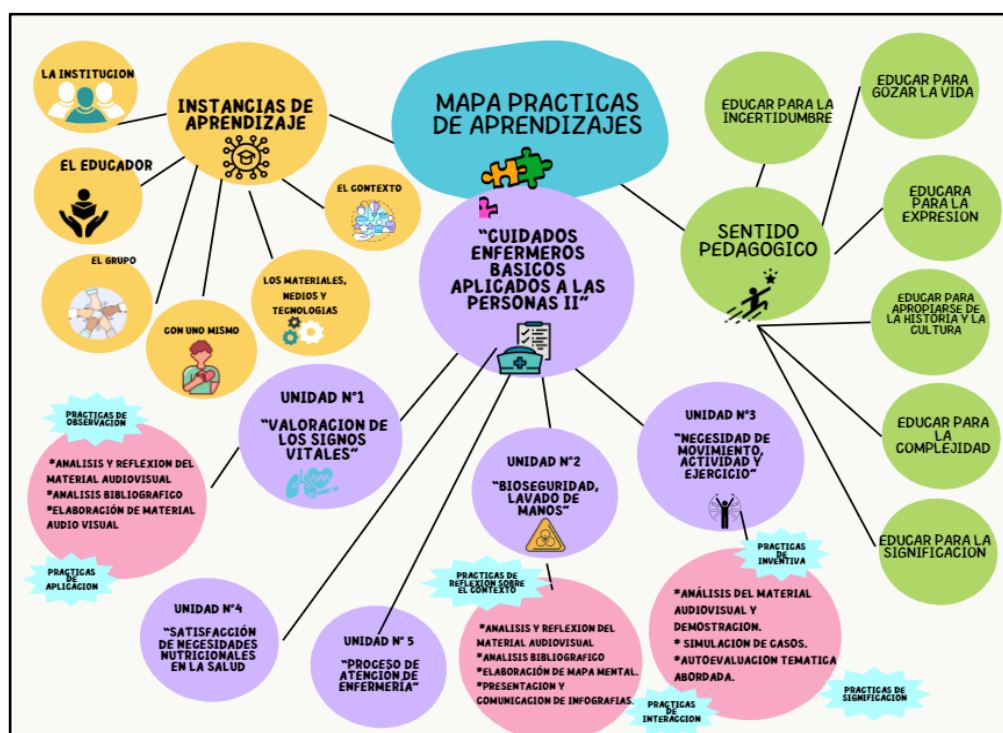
MAPA PRACTICAS DE APRENDIZAJES

INSTANCIAS DE APRENDIZAJE

LA INSTITUCION

EL EDUCADOR

EL GRUPO

CON UNO MISMO

LOS MATERIALES, MEDIOS Y TECNOLOGIAS

EL CONTEXTO

"CUIDADOS ENFERMEROS BASICOS APLICADOS A LAS PERSONAS II"

SENTIDO PEDAGOGICO

EDUCAR PARA LA INCERTIDUMBRE

EDUCAR PARA GOZAR LA VIDA

EDUCARA PARA LA EXPRESION

EDUCAR PARA APROPIARSE DE LA HISTORIA Y LA CULTURA

EDUCAR PARA LA COMPLEJIDAD

EDUCAR PARA LA SIGNIFICACION

UNIDAD N°1
"VALORACION DE LOS SIGNOS VITALES"

PRACTICAS DE OBSERVACION

*ANALISIS Y REFLEXION DEL MATERIAL AUDIOVISUAL
*ANALISIS BIBLIOGRAFICO
*ELABORACIÓN DE MATERIAL AUDIO VISUAL

PRACTICAS DE APLICACION

UNIDAD N°2
"BIOSEGURIDAD, LAVADO DE MANOS"

UNIDAD N°3
"NECESIDAD DE MOVIMIENTO, ACTIVIDAD Y EJERCICIO"

PRACTICAS DE INVENTIVA

UNIDAD N°4
"SATISFACCIÓN DE NECESIDADES NUTRICIONALES EN LA SALUD

UNIDAD N° 5
"PROCESO DE ATENCIÓN DE ENFERMERIA"

PRACTICAS DE REFLEXION SOBRE EL CONTEXTO

*ANALISIS Y REFLEXION DEL MATERIAL AUDIOVISUAL
*ANALISIS BIBLIOGRAFICO
*ELABORACIÓN DE MAPA MENTAL.
*PRESENTACION Y COMUNICACION DE INFOGRAFIAS.

PRACTICAS DE INTERACCION

*ANÁLISIS DEL MATERIAL AUDIOVISUAL Y DEMOSTRACION.
* SIMULACION DE CASOS.
*AUTOEVALUACION TEMATICA ABORDADA.

PRACTICAS DE SIGNIFICACION